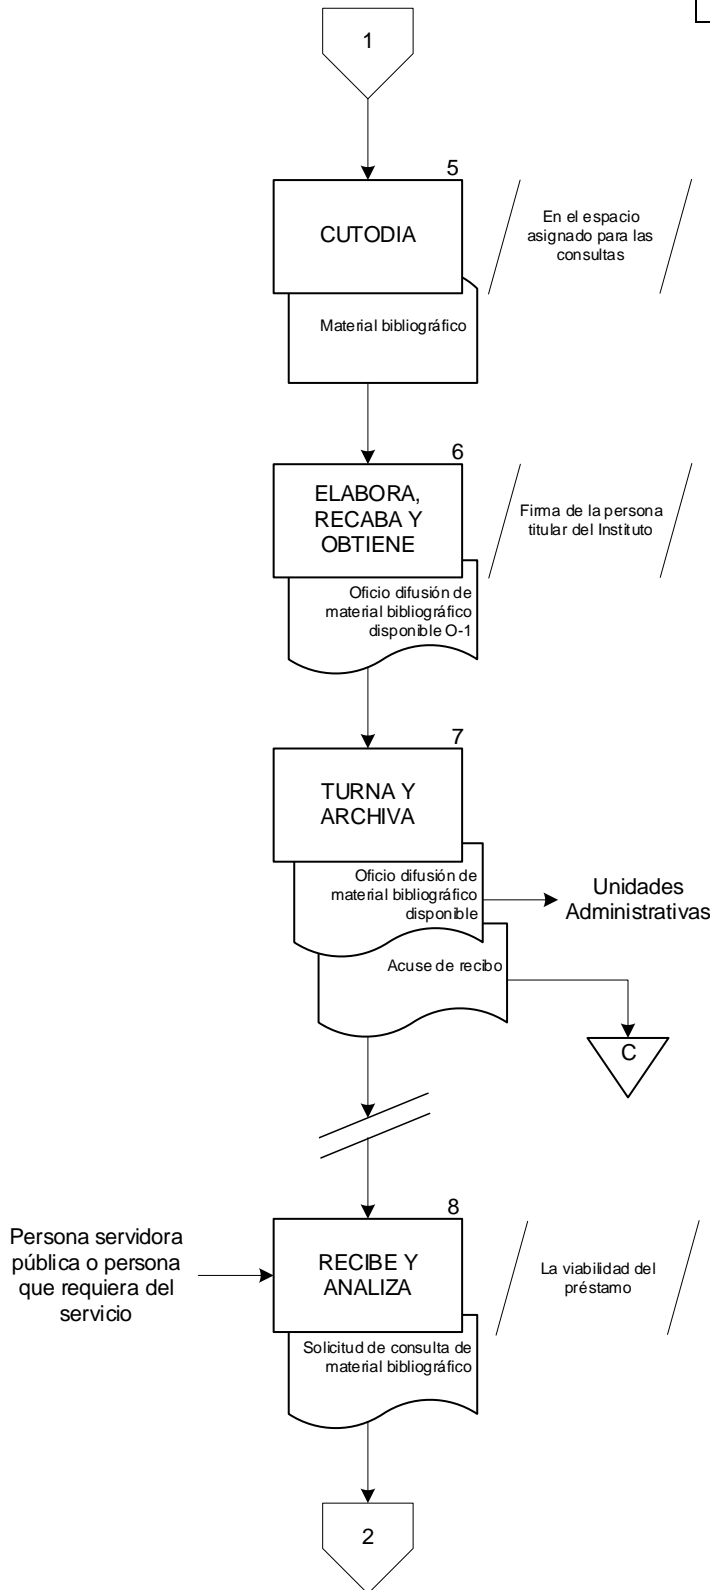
1

5

CUTODIA

En el espacio asignado para las consultas

Material bibliográfico

6

ELABORA, RECABA Y OBTIENE

Firma de la persona titular del Instituto

Oficio difusión de material bibliográfico disponible O-1

7

TURNA Y ARCHIVA

Oficio difusión de material bibliográfico disponible

Unidades Administrativas

Acuse de recibo

C

Persona servidora pública o persona que requiera del servicio

8

RECIBE Y ANALIZA

La viabilidad del préstamo

Solicitud de consulta de material bibliográfico

2